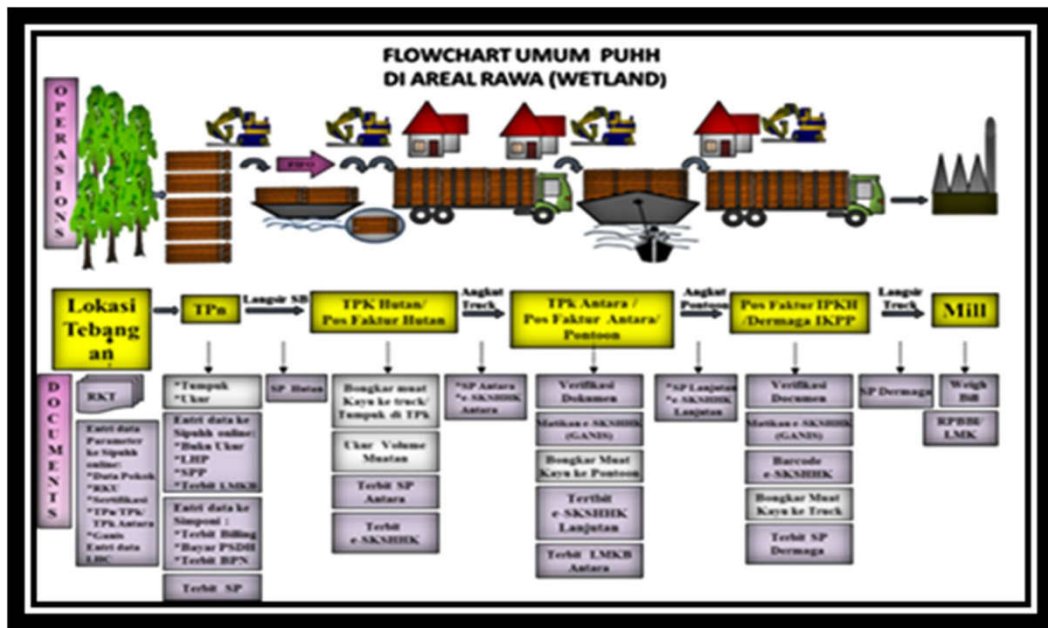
FLOWCHART UMUM PUHH
DI AREAL RAWA (WETLAND)

OPERASIONS

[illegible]

Lokasi Tebangan

TPn

Langsir SB

TPK Hutan/ Pos Faktur Hutan

Angkut Truck

TPk Antara / Pos Faktur Antara/ Pontoon

Angkut Pontoon

Pos Faktur IPKH /Dermaga IKPP

Langsir Truck

Mill

DOCUMENTS

RKT

Entri data Parameter ke Sipuhh online: *Data Pokok *RKT *Sertifikasi *TPn/TPk/ TPk Antara *Ganis Entri data LHC

*Tumpuk *Ukur

Entri data ke Sipuhh online: *Buku Ukur *LHP *SPP *Terbit LMKB

Entri data ke Simponi : *Terbit Billing *Bayar PSDH *Terbit BPN

Terbit SP

SP Hutan

Bongkar muat Kayu ke truck/ Tumpuk di TPk

Ukur Volume Muatan

Terbit SP Antara

Terbit e-SKSHHK

*SP Antara *e-SKSHHK Antara

Verifikasi Dokumen

Matikan e-SKSHHK (GANIS)

Bongkar Muat Kayu ke Pontoon

Tertbit e-SKSHHK Lanjutan

Terbit LMKB Antara

*SP Lanjutan *e-SKSHHK Lanjutan

Verifikasi Dokumen

Matikan e-SKSHHK (GANIS)

Barcode e-SKSHHK

Bongkar Muat Kayu ke Truck

Terbit SP Dermaga

SP Dermaga

Weigh Bill

RPBBI/ LMK